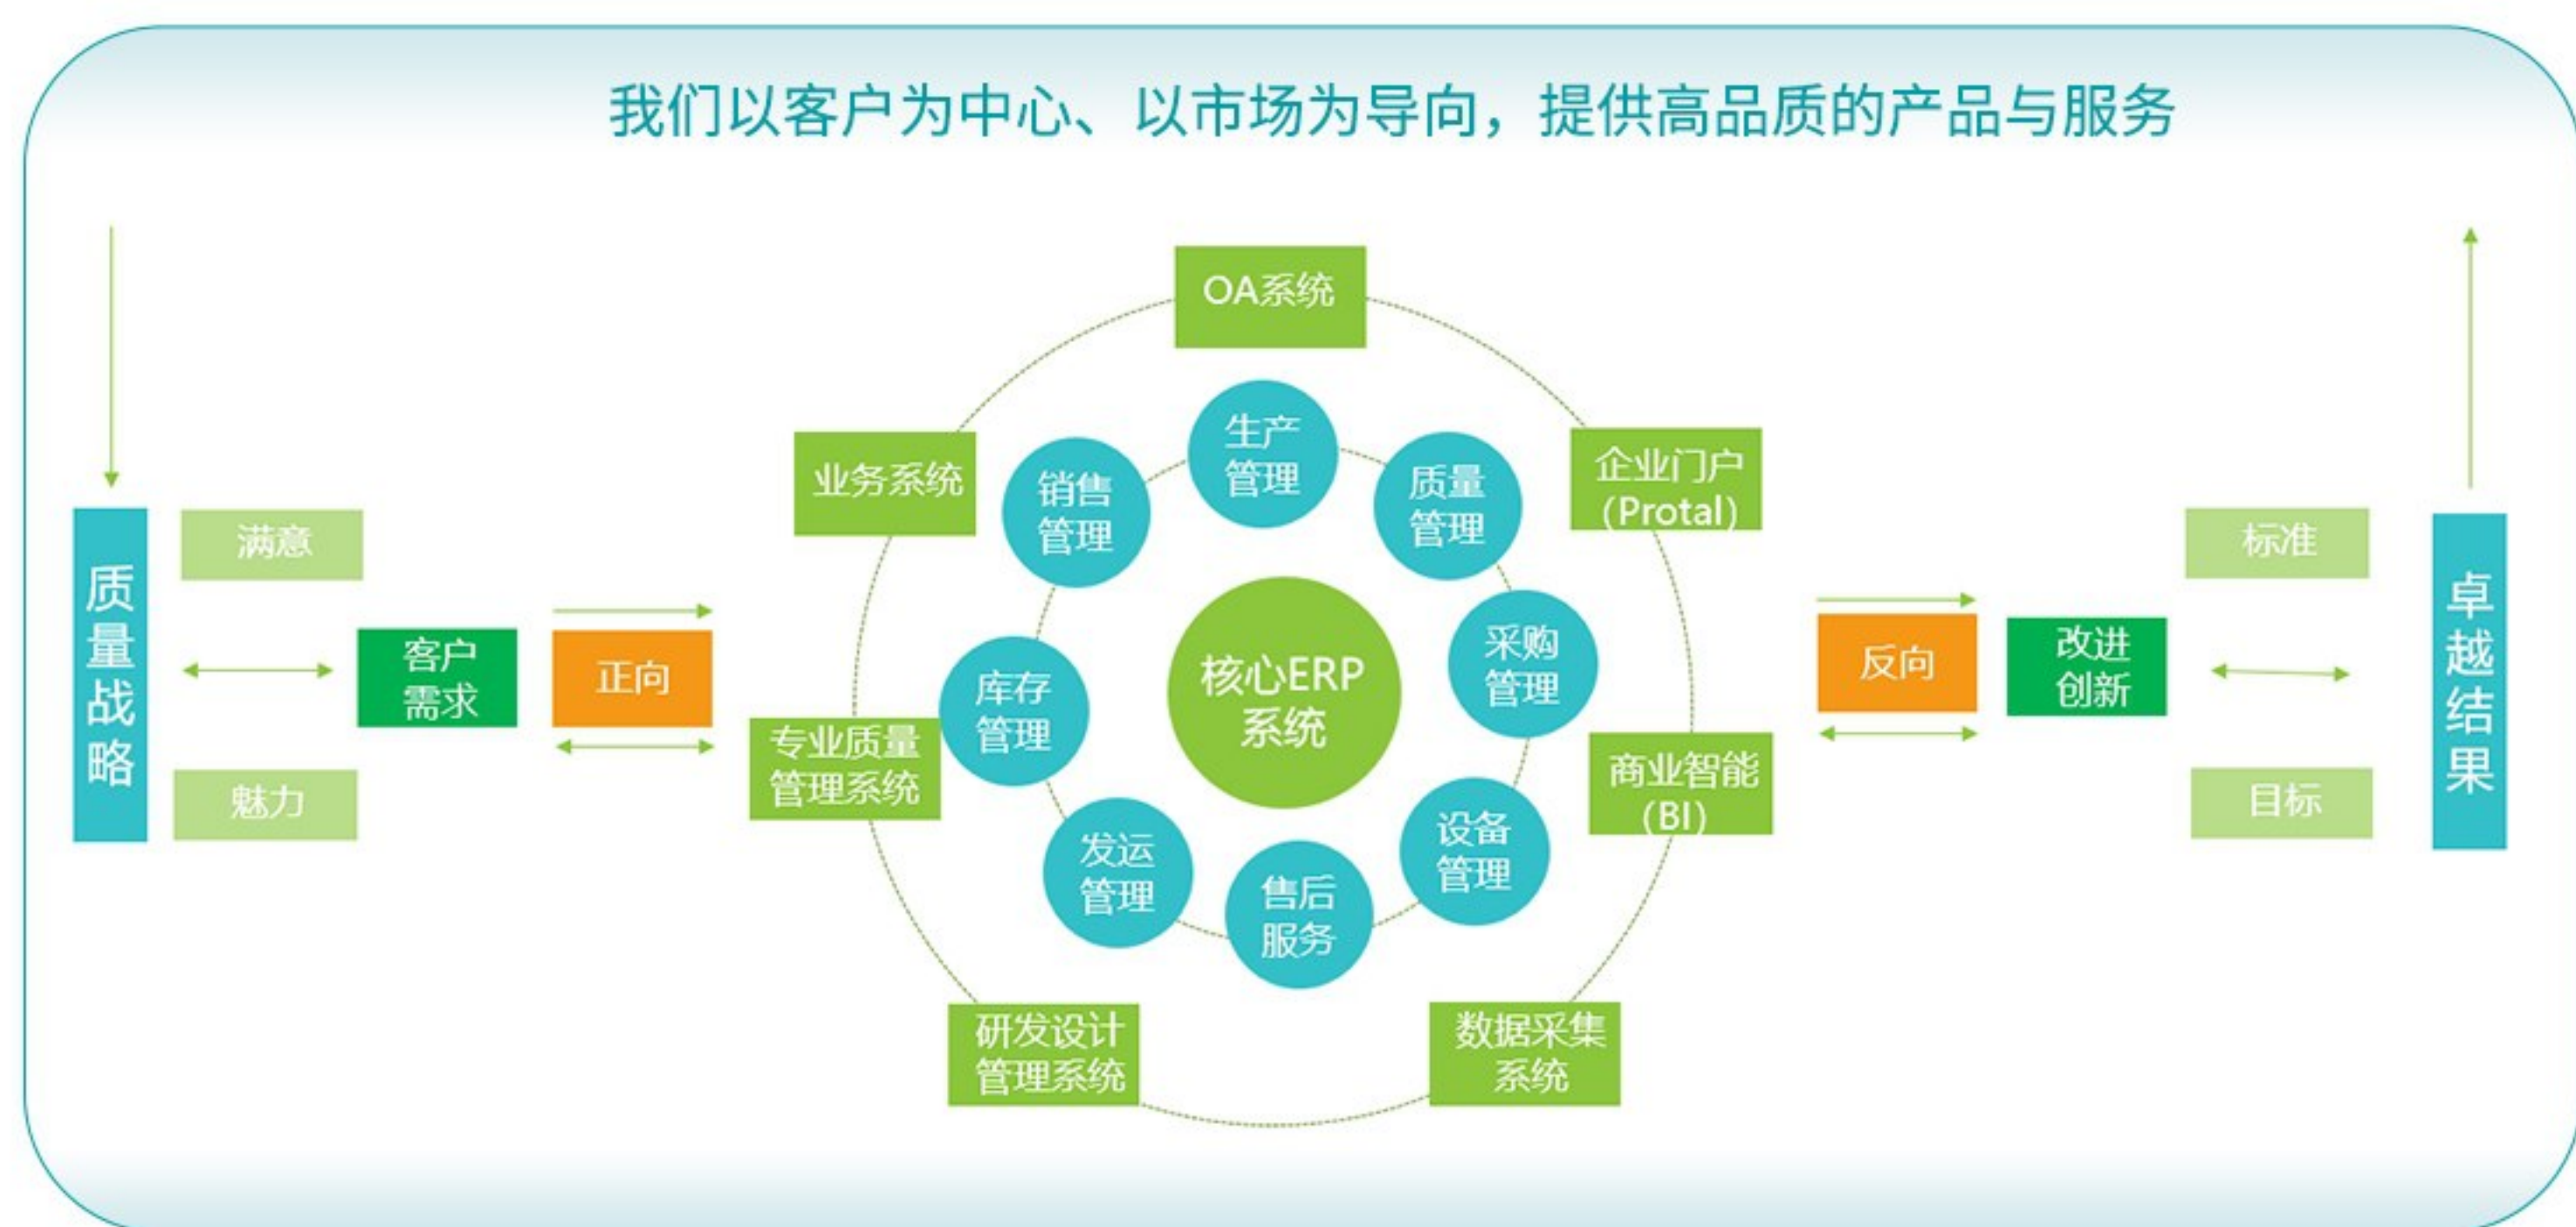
我们以客户为中心、以市场为导向，提供高品质的产品与服务

质量战略

满意

魅力

客户需求

正向

OA系统

业务系统

企业门户(Protal)

专业质量管理系统

商业智能(BI)

研发设计管理系统

数据采集系统

生产管理

销售管理

质量管理

库存管理

核心ERP系统

采购管理

发运管理

售后服务

设备管理

反向

改进创新

标准

目标

卓越结果